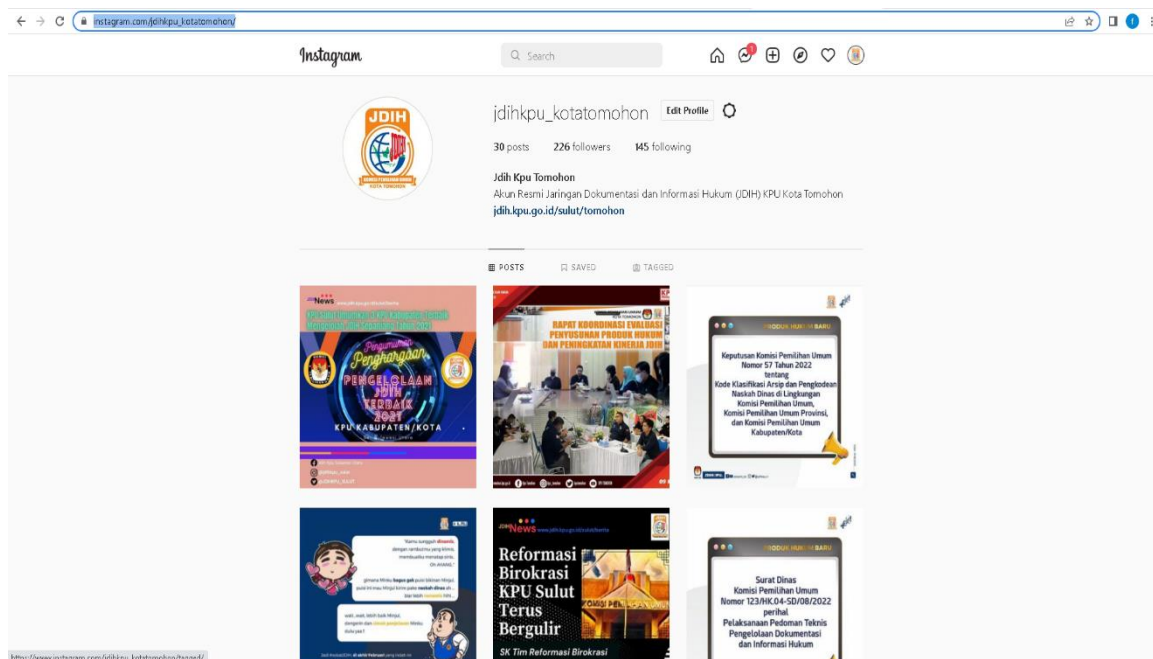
instagram.com/jdihkpu_kotatomohon/

Instagram

Search

jdihkpu_kotatomohon Edit Profile

30 posts 226 followers 145 following

Jdih Kpu Tomohon
Akun Resmi Jaringan Dokumentasi dan Informasi Hukum (JDIH) KPU Kota Tomohon
jdih.kpu.go.id/sulut/tomohon

JDIH
KOTA TOMOHON

POSTS SAVED TAGGED

News
Pengumuman Penghargaan
PENGELOLAAN JDIH TERBAIK 2021
KPU KABUPATEN/KOTA

RAPAT KOORDINASI EVALUASI PENYUSUNAN PRODUK HUKUM DAN PENINGKATAN KINERJA JDIH

PRODUK HUKUM BARU
Keputusan Komisi Pemilihan Umum Nomor 57 Tahun 2022 tentang Kode Klasifikasi Arsip dan Pengkodean Naskah Dinas di Lingkungan Komisi Pemilihan Umum, Komisi Pemilihan Umum Provinsi, dan Komisi Pemilihan Umum Kabupaten/Kota

News
Reformasi Birokrasi KPU Sulut Terus Bergulir
SK Tim Reformasi Birokrasi

PRODUK HUKUM BARU
Surat Dinas Komisi Pemilihan Umum Nomor 123/HK.04-SD/08/2022 perihal Pelaksanaan Pedoman Teknis Pengelolaan Dokumentasi dan Informasi Hukum

https://www.instagram.com/jdihkpu_kotatomohon/tagged/